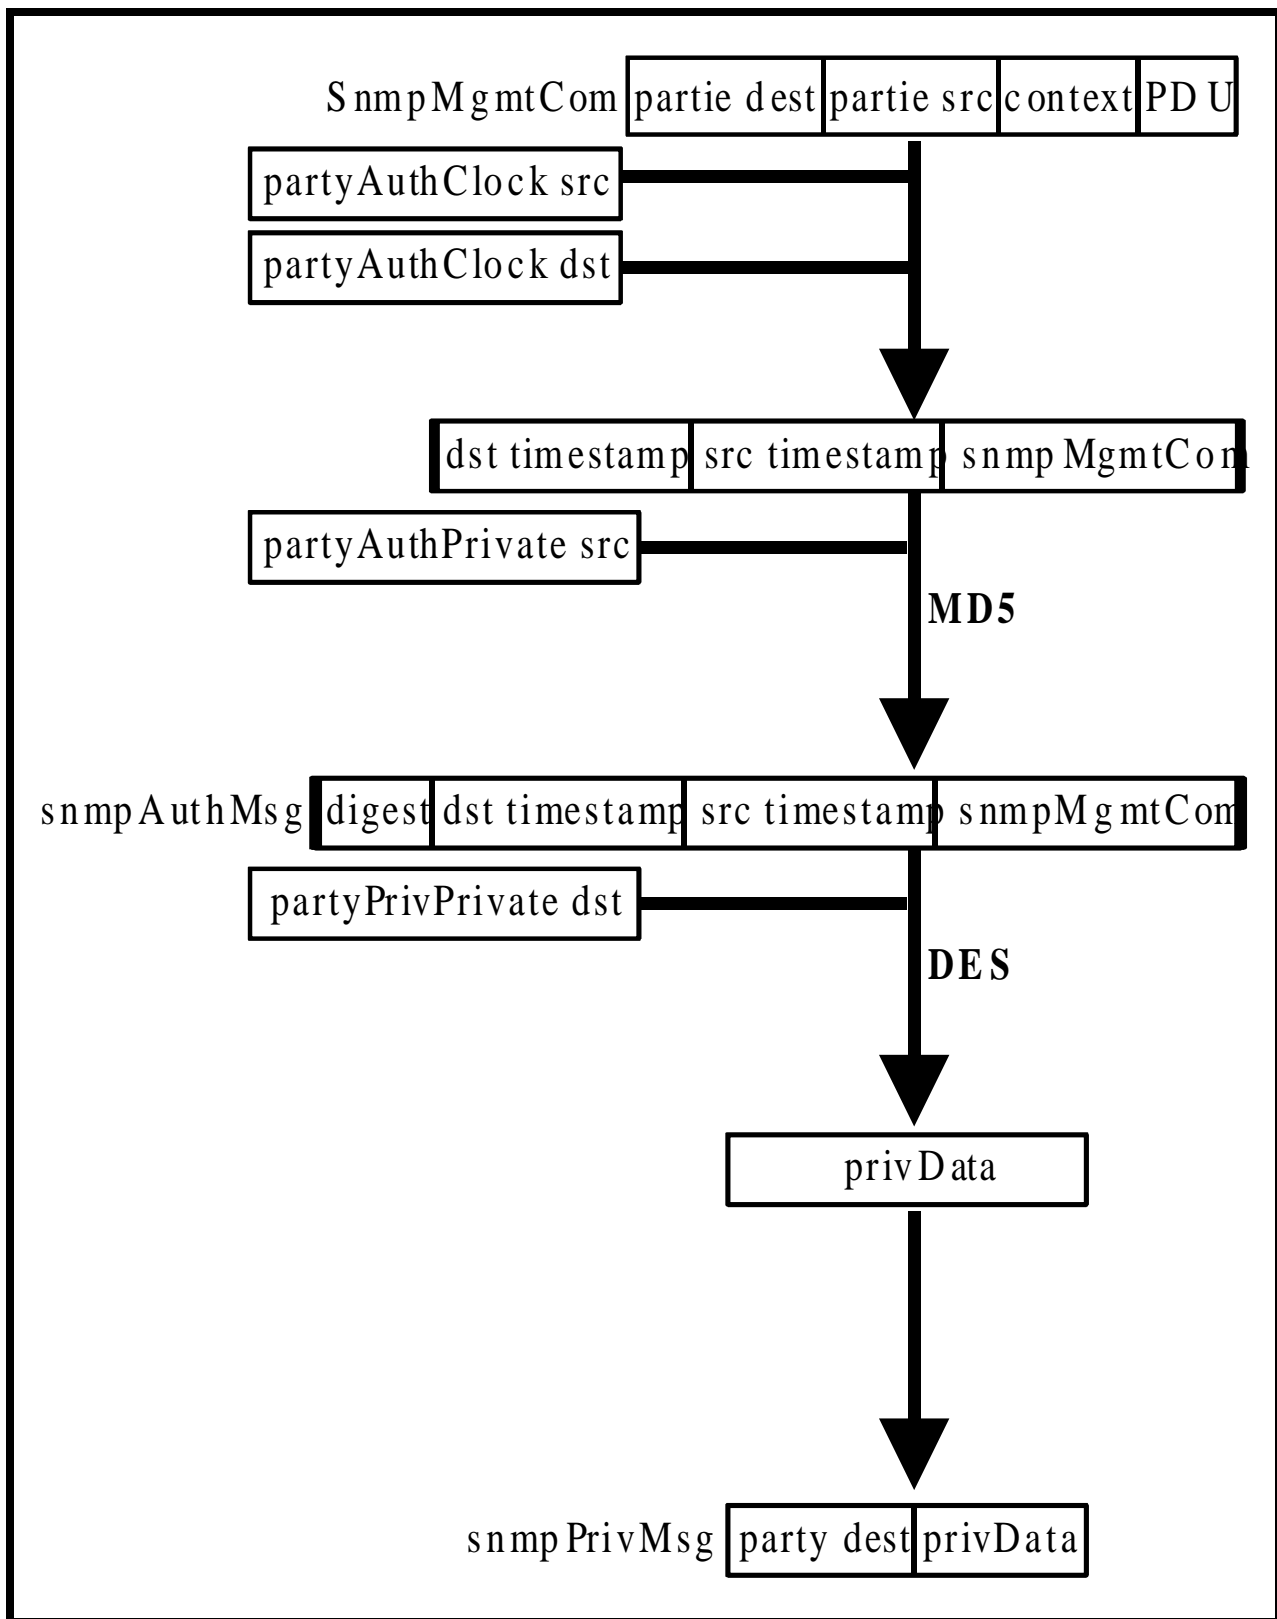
SnmpMgmtCom

| partie dest | partie src | context | PDU |
|---|---|---|---|

partyAuthClock src

partyAuthClock dst

| dst timestamp | src timestamp | snmpMgmtCom |
|---|---|---|

partyAuthPrivate src

MD5

snmpAuthMsg

| digest | dst timestamp | src timestamp | snmpMgmtCom |
|---|---|---|---|

partyPrivPrivate dst

DES

privData

snmpPrivMsg

| party dest | privData |
|---|---|